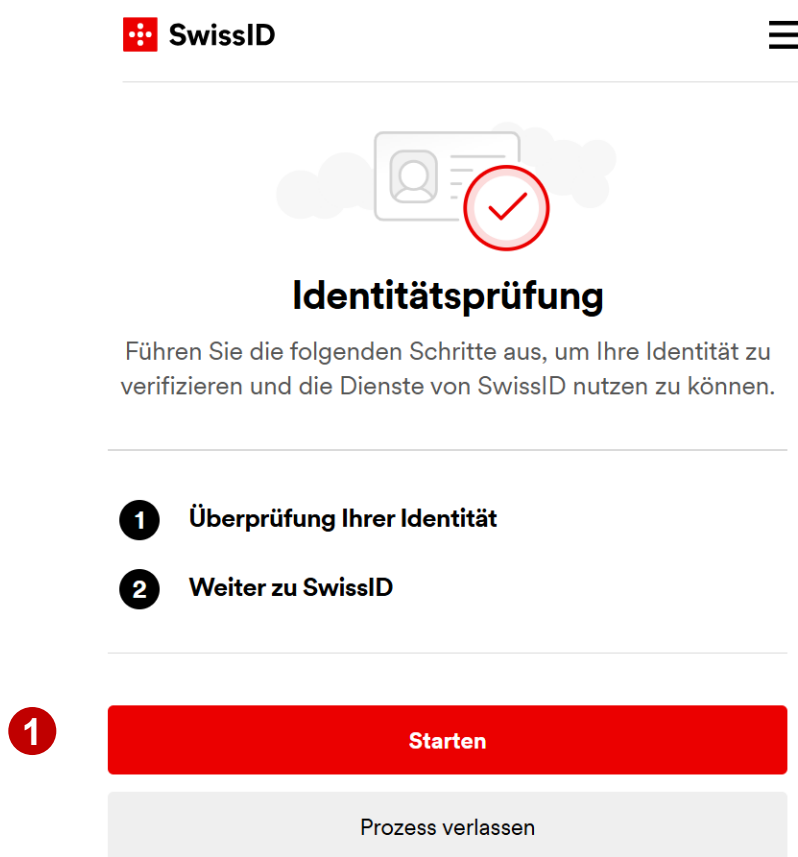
SwissID

Identitätsprüfung

Führen Sie die folgenden Schritte aus, um Ihre Identität zu verifizieren und die Dienste von SwissID nutzen zu können.

1 Überprüfung Ihrer Identität

2 Weiter zu SwissID

1

Starten

Prozess verlassen